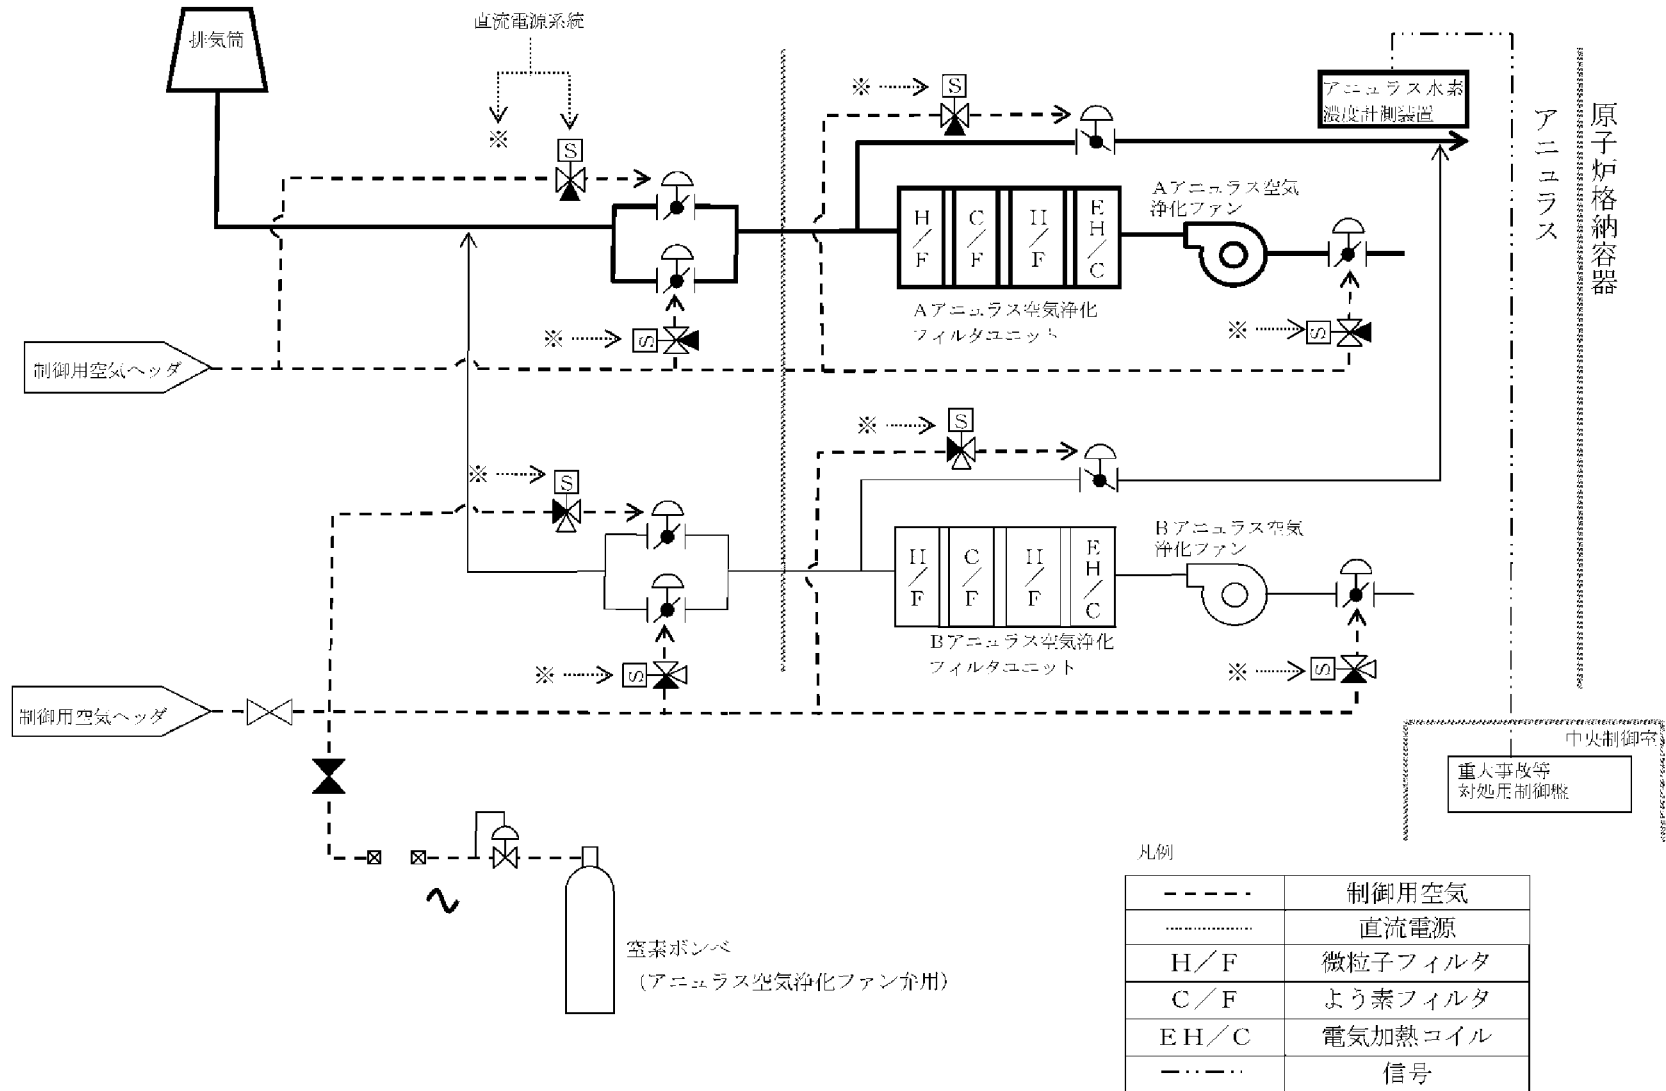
排気筒

直流電源系統

※

S

※

S

アニュラス水素濃度計制装置

アニュラス

原子炉格納容器

H/F

C/F

H/F

EH/C

Aアニュラス空気浄化ファン

Aアニュラス空気浄化フィルタユニット

※

S

※

S

制御用空気ヘッダ

※

S

※

S

※

S

H/F

C/F

H/F

EH/C

Bアニュラス空気浄化ファン

Bアニュラス空気浄化フィルタユニット

※

S

※

S

制御用空気ヘッダ

中央制御室

重大事故等対処用制御盤

空素ボンベ
(アニュラス空気浄化ファン弁用)

凡例

| | |
|---|---|
| - - - - - | 制御用空気 |
| ·········· | 直流電源 |
| H/F | 微粒子フィルタ |
| C/F | よう素フィルタ |
| EH/C | 電気加熱コイル |
| —··—·· | 信号 |